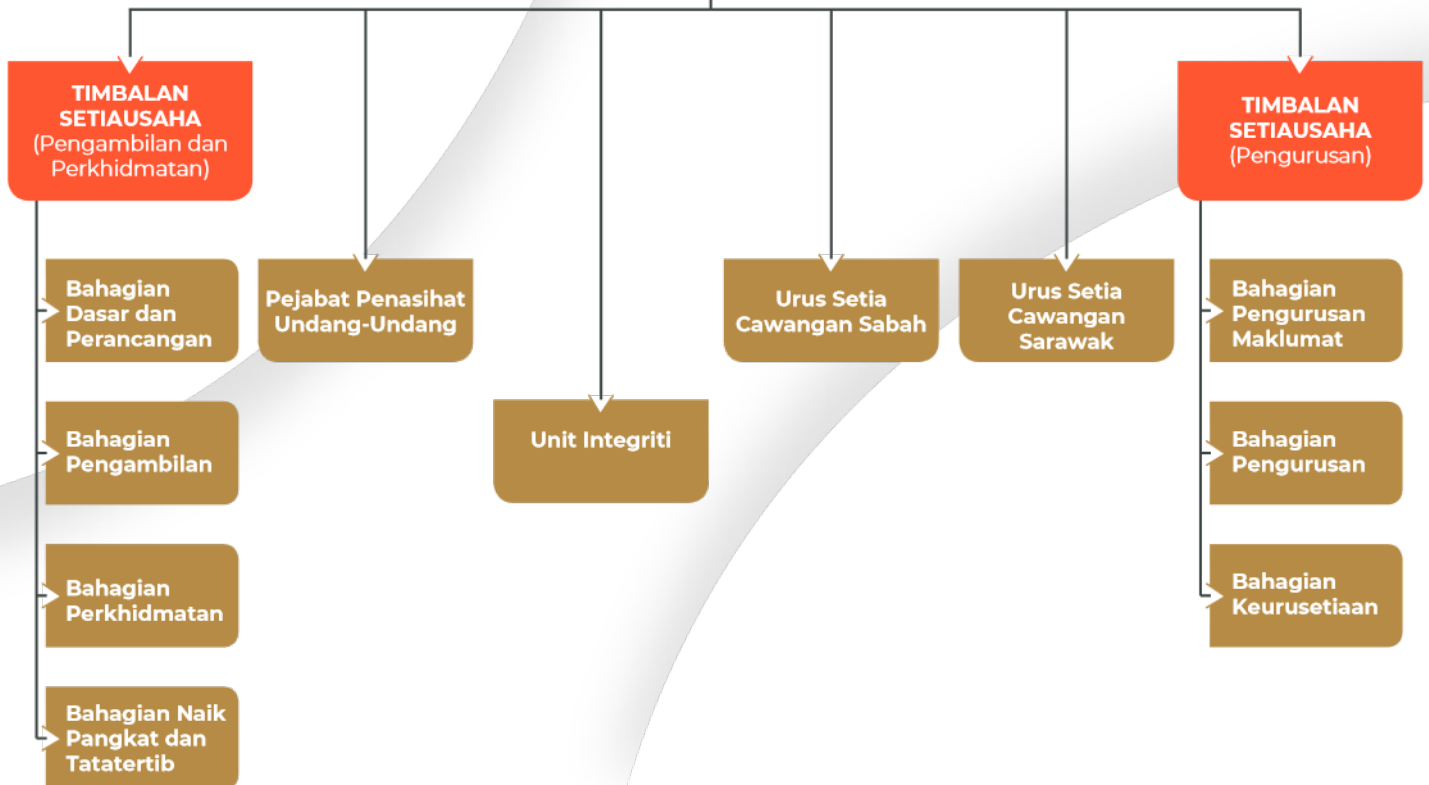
TIMBALAN SETIAUSAHA
(Pengambilan dan Perkhidmatan)

Bahagian Dasar dan Perancangan

Bahagian Pengambilan

Bahagian Perkhidmatan

Bahagian Naik Pangkat dan Tatatertib

Pejabat Penasihat Undang-Undang

Unit Integriti

Urus Setia Cawangan Sabah

Urus Setia Cawangan Sarawak

TIMBALAN SETIAUSAHA
(Pengurusan)

Bahagian Pengurusan Maklumat

Bahagian Pengurusan

Bahagian Keurusetiaan